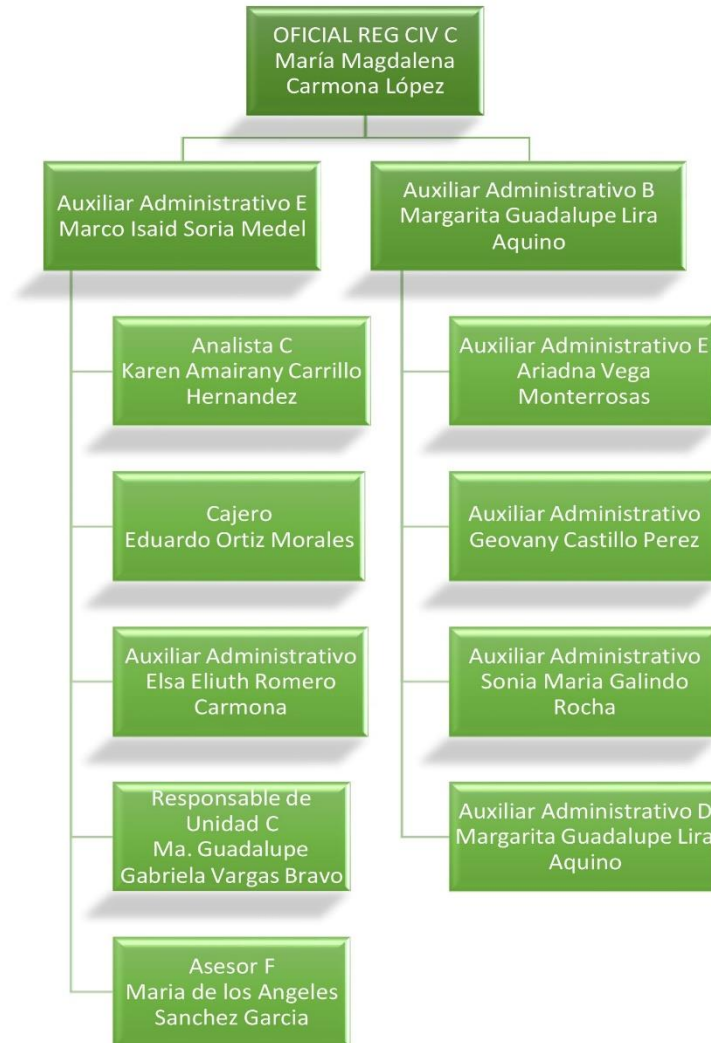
OFICIAL REG CIV C
María Magdalena Carmona López

Auxiliar Administrativo E
Marco Isaid Soria Medel

Analista C
Karen Amairany Carrillo Hernandez

Cajero
Eduardo Ortiz Morales

Auxiliar Administrativo
Elsa Eliuth Romero Carmona

Responsable de Unidad C
Ma. Guadalupe Gabriela Vargas Bravo

Asesor F
Maria de los Angeles Sanchez Garcia

Auxiliar Administrativo B
Margarita Guadalupe Lira Aquino

Auxiliar Administrativo E
Ariadna Vega Monterrosas

Auxiliar Administrativo
Geovany Castillo Perez

Auxiliar Administrativo
Sonia Maria Galindo Rocha

Auxiliar Administrativo D
Margarita Guadalupe Lira Aquino